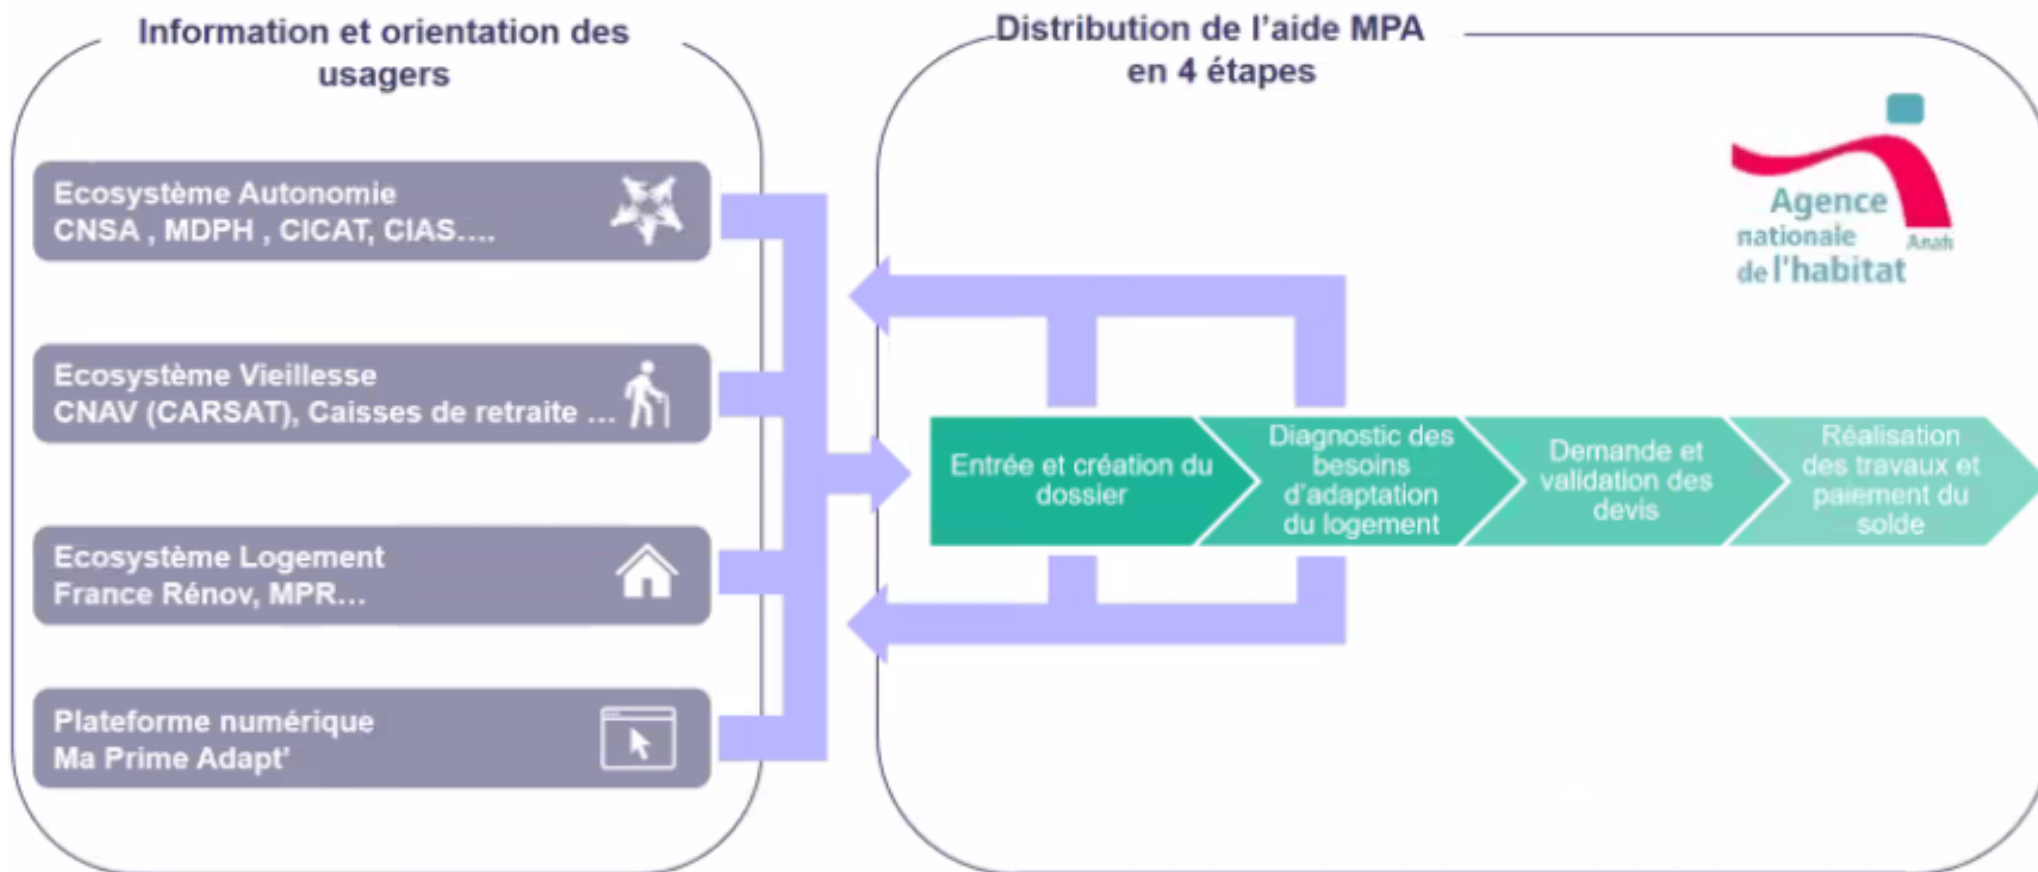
Information et orientation des usagers

Ecosystème Autonomie
CNSA , MDPH , CICAT, CIAS….

Ecosystème Vieillesse
CNAV (CARSAT), Caisses de retraite …

Ecosystème Logement
France Rénov, MPR…

Plateforme numérique
Ma Prime Adapt'

Distribution de l'aide MPA en 4 étapes

Agence nationale de l'habitat Anah

Entrée et création du dossier

Diagnostic des besoins d'adaptation du logement

Demande et validation des devis

Réalisation des travaux et paiement du solde